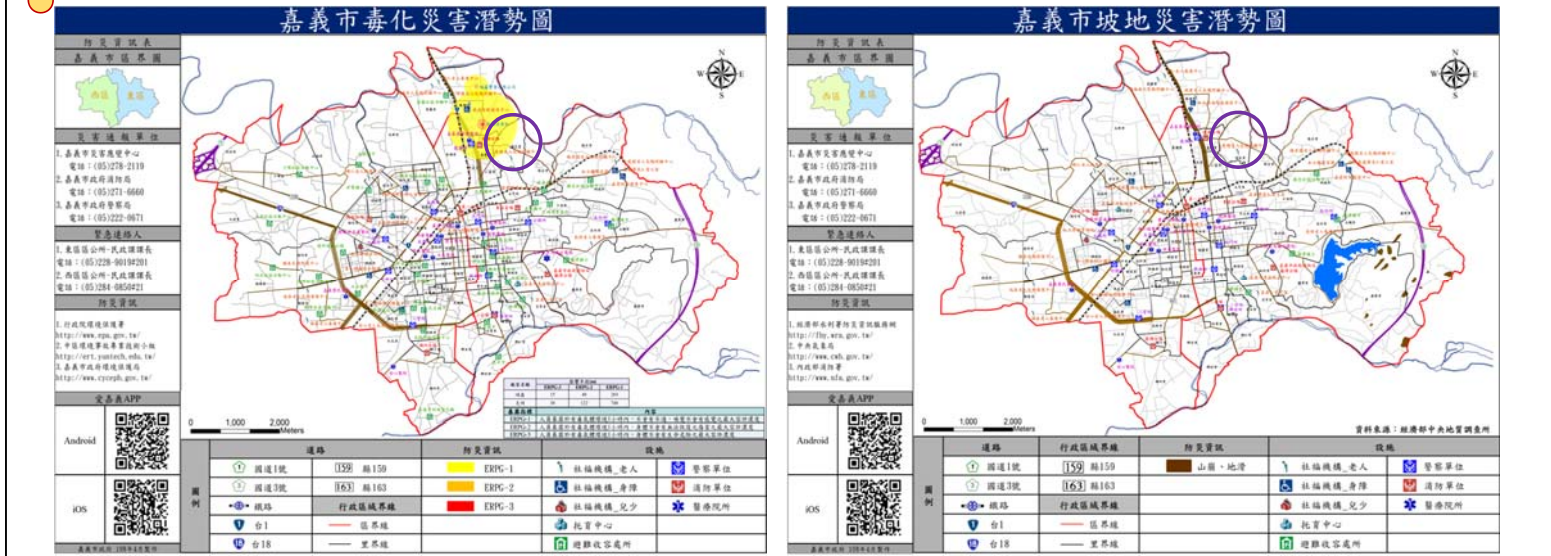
嘉義市毒化災害潛勢圖

防災資訊表
嘉義市區界圖
西區 東區

災害通報單位
1. 嘉義市災害應變中心
電話：(05)278-2119
2. 嘉義市政府消防局
電話：(05)271-6660
3. 嘉義市政府警察局
電話：(05)222-0671

緊急連絡人
1. 東區區公所-民政課課長
電話：(05)228-9019#201
2. 西區區公所-民政課課長
電話：(05)284-0850#21

防災資訊
1. 行政院環境保護署
http://www.epa.gov.tw/
2. 中區環境事故專業技術小組
http://ert.yuntech.edu.tw/
3. 嘉義市政府環境保護局
http://www.cycepb.gov.tw/

愛嘉義APP
Android
iOS

0 1,000 2,000 Meters

圖例
道路
國道1號
國道3號
鐵路
台1
台18
159 縣159
163 縣163
行政區域界線
區界線
里界線
防災資訊
ERPG-1
ERPG-2
ERPG-3
設施
社福機構_老人
社福機構_身障
社福機構_兒少
托育中心
避難收容處所
警察單位
消防單位
醫療院所

嘉義市坡地災害潛勢圖

防災資訊表
嘉義市區界圖
西區 東區

災害通報單位
1. 嘉義市災害應變中心
電話：(05)278-2119
2. 嘉義市政府消防局
電話：(05)271-6660
3. 嘉義市政府警察局
電話：(05)222-0671

緊急連絡人
1. 東區區公所-民政課課長
電話：(05)228-9019#201
2. 西區區公所-民政課課長
電話：(05)284-0850#21

防災資訊
1. 經濟部水利署防災資訊服務網
http://fhy.wra.gov.tw/
2. 中央氣象局
http://www.cwb.gov.tw/
3. 內政部消防署
http://www.nfa.gov.tw/

愛嘉義APP
Android
iOS

0 1,000 2,000 Meters

資料來源：經濟部中央地質調查所

圖例
道路
國道1號
國道3號
鐵路
台1
台18
159 縣159
163 縣163
行政區域界線
區界線
里界線
防災資訊
山崩、地滑
設施
社福機構_老人
社福機構_身障
社福機構_兒少
托育中心
避難收容處所
警察單位
消防單位
醫療院所